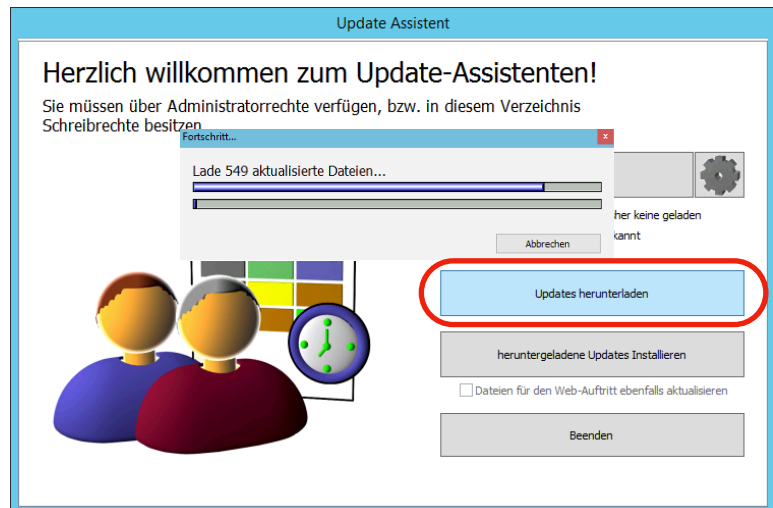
Update Assistent

Herzlich willkommen zum Update-Assistenten!

Sie müssen über Administratorrechte verfügen, bzw. in diesem Verzeichnis Schreibrechte besitzen

Fortschritt...

x

Lade 549 aktualisierte Dateien...

Abbrechen

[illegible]her keine geladen

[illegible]kannt

Updates herunterladen

heruntergeladene Updates Installieren

Dateien für den Web-Auftritt ebenfalls aktualisieren

Beenden